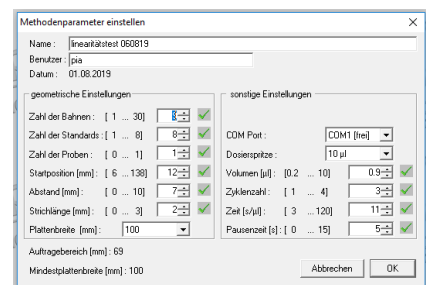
Methodenparameter einstellen

Name : linearitätstest 060819
Benutzer : pia
Datum : 01.08.2019

geometrische Einstellungen

Zahl der Bahnen : [ 1 ... 30] 8
Zahl der Standards : [ 1 ... 8] 8
Zahl der Proben : [ 0 ... 1] 1
Startposition [mm] : [ 6 ... 138] 12
Abstand [mm] : [ 0 ... 10] 7
Strichlänge [mm] : [ 0 ... 3] 2
Plattenbreite [mm] : 100

sonstige Einstellungen

COM Port : COM1 [frei]
Dosierspritze : 10 µl
Volumen [µl] : [0.2 ... 10] 0.9
Zyklenzahl : [ 1 ... 4] 3
Zeit [s/µl] : [ 3 ... 120] 11
Pausenzeit [s] : [ 0 ... 15] 5

Auftragebereich [mm] : 69

Mindestplattenbreite [mm] : 100

Abbrechen OK